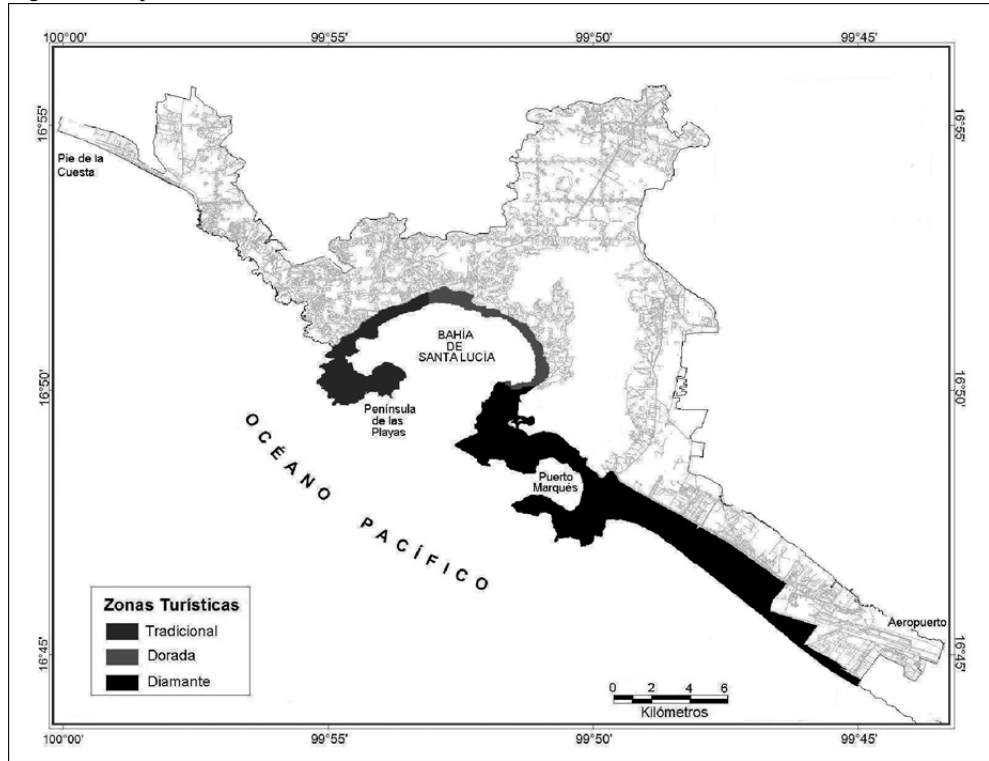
100°00'
99°55'
99°50'
99°45'

16°55'
16°55'
16°50'
16°50'
16°45'
16°45'

Pie de la Cuesta

BAHÍA DE SANTA LUCÍA

Península de las Playas

OCÉANO PACÍFICO

Puerto Marqués

Aeropuerto

Zonas Turísticas
Tradicional
Dorada
Diamante

0 2 4 6
Kilómetros

100°00'
99°55'
99°50'
99°45'